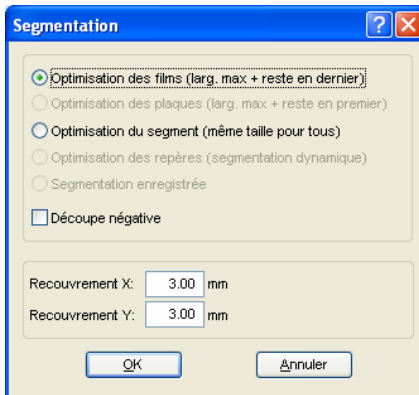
Segmentation

Optimisation des films (larg. max + reste en dernier)
Optimisation des plaques (larg. max + reste en premier)
Optimisation du segment (même taille pour tous)
Optimisation des repères (segmentation dynamique)
Segmentation enregistrée

Découpe négative

Recouvrement X: 3.00 mm
Recouvrement Y: 3.00 mm

OK
Annuler